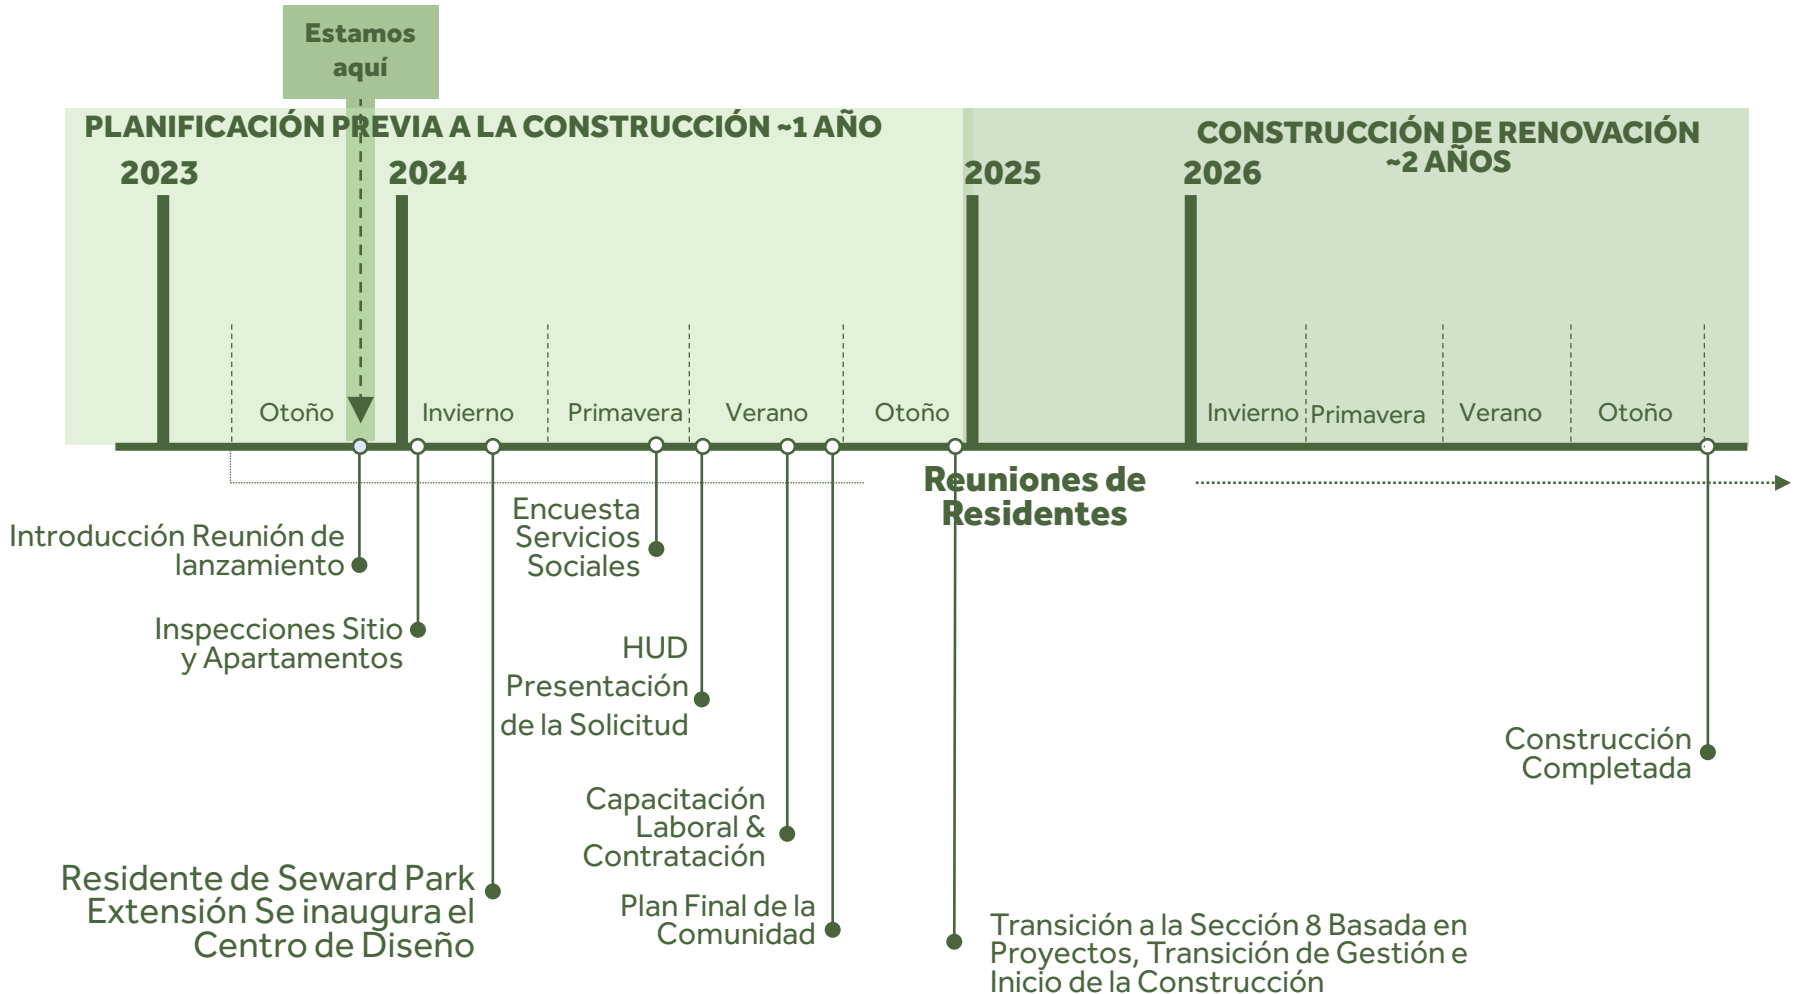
Estamos aquí

PLANIFICACIÓN PREVIA A LA CONSTRUCCIÓN ~1 AÑO

CONSTRUCCIÓN DE RENOVACIÓN ~2 AÑOS

2023

2024

2025

2026

Otoño

Invierno

Primavera

Verano

Otoño

Invierno

Primavera

Verano

Otoño

Reuniones de Residentes

Introducción Reunión de lanzamiento

Inspecciones Sitio y Apartamentos

Residente de Seward Park Extensión Se inaugura el Centro de Diseño

Encuesta Servicios Sociales

HUD Presentación de la Solicitud

Capacitación Laboral & Contratación

Plan Final de la Comunidad

Transición a la Sección 8 Basada en Proyectos, Transición de Gestión e Inicio de la Construcción

Construcción Completada